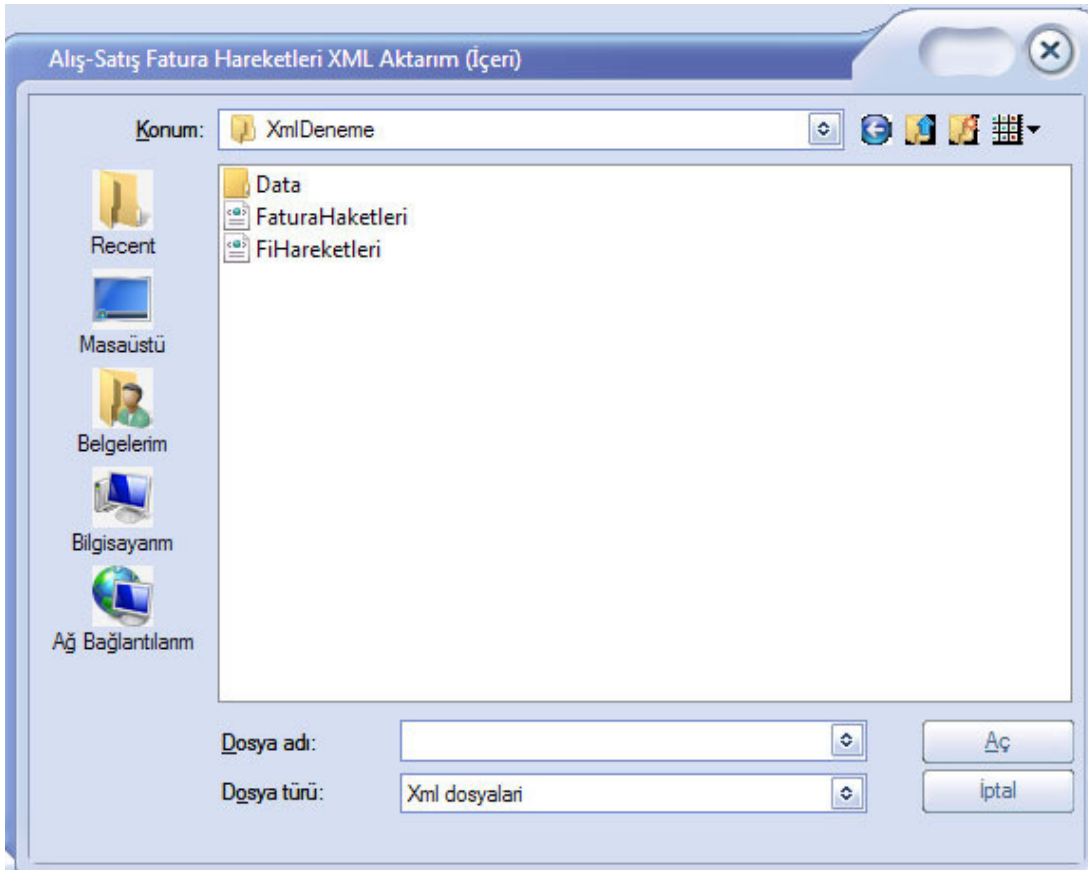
Alış-Satış Fatura Hareketleri XML Aktarım (İçeri)

Konum: XmlDeneme

Recent
Masaüstü
Belgelerim
Bilgisayarım
Ağ Bağlantılarım

Data
FaturaHaketleri
FiHareketleri

Dosya adı:
Dosya türü: Xml dosyalari

Aç
İptal